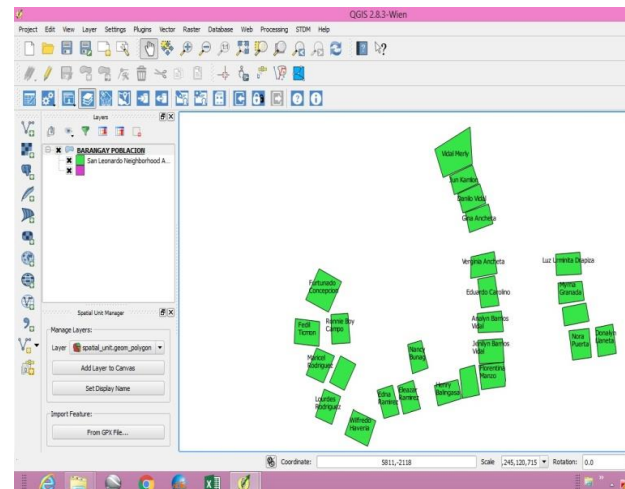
QGIS 2.8.3-Wien

Project Edit View Layer Settings Plugins Vector Raster Database Web Processing STDM Help

Layers

BARANGAY POBLACION
San Leonardo Neighborhood A...

Spatial Unit Manager

Manage Layers:

Layer spatial_unit.geom_polygon

Add Layer to Canvas

Set Display Name

Import Feature:

From GPX File...

Vidal Merly

Jun Ramon

Danilo Vidal

Gina Ancheta

Virginia Ancheta

Luz Umnita Dilapiza

Eduardo Carolino

Myrna Granada

Fortunado Concepcion

Analyn Barrios Vidal

Jenilyn Barrios Vidal

Nora Puertas

Donalyn Ueneta

Fedil Ticmon

Rosmie Boy Campo

Marisol Rodriguez

Nancy Bunag

Florentina Manzo

Henry Balingasa

Edna Ramirez

Eleazar Ramirez

Lourdes Rodriguez

Wilfredo Havena

Coordinate: 5811,-2118 Scale 245,120,715 Rotation: 0.0